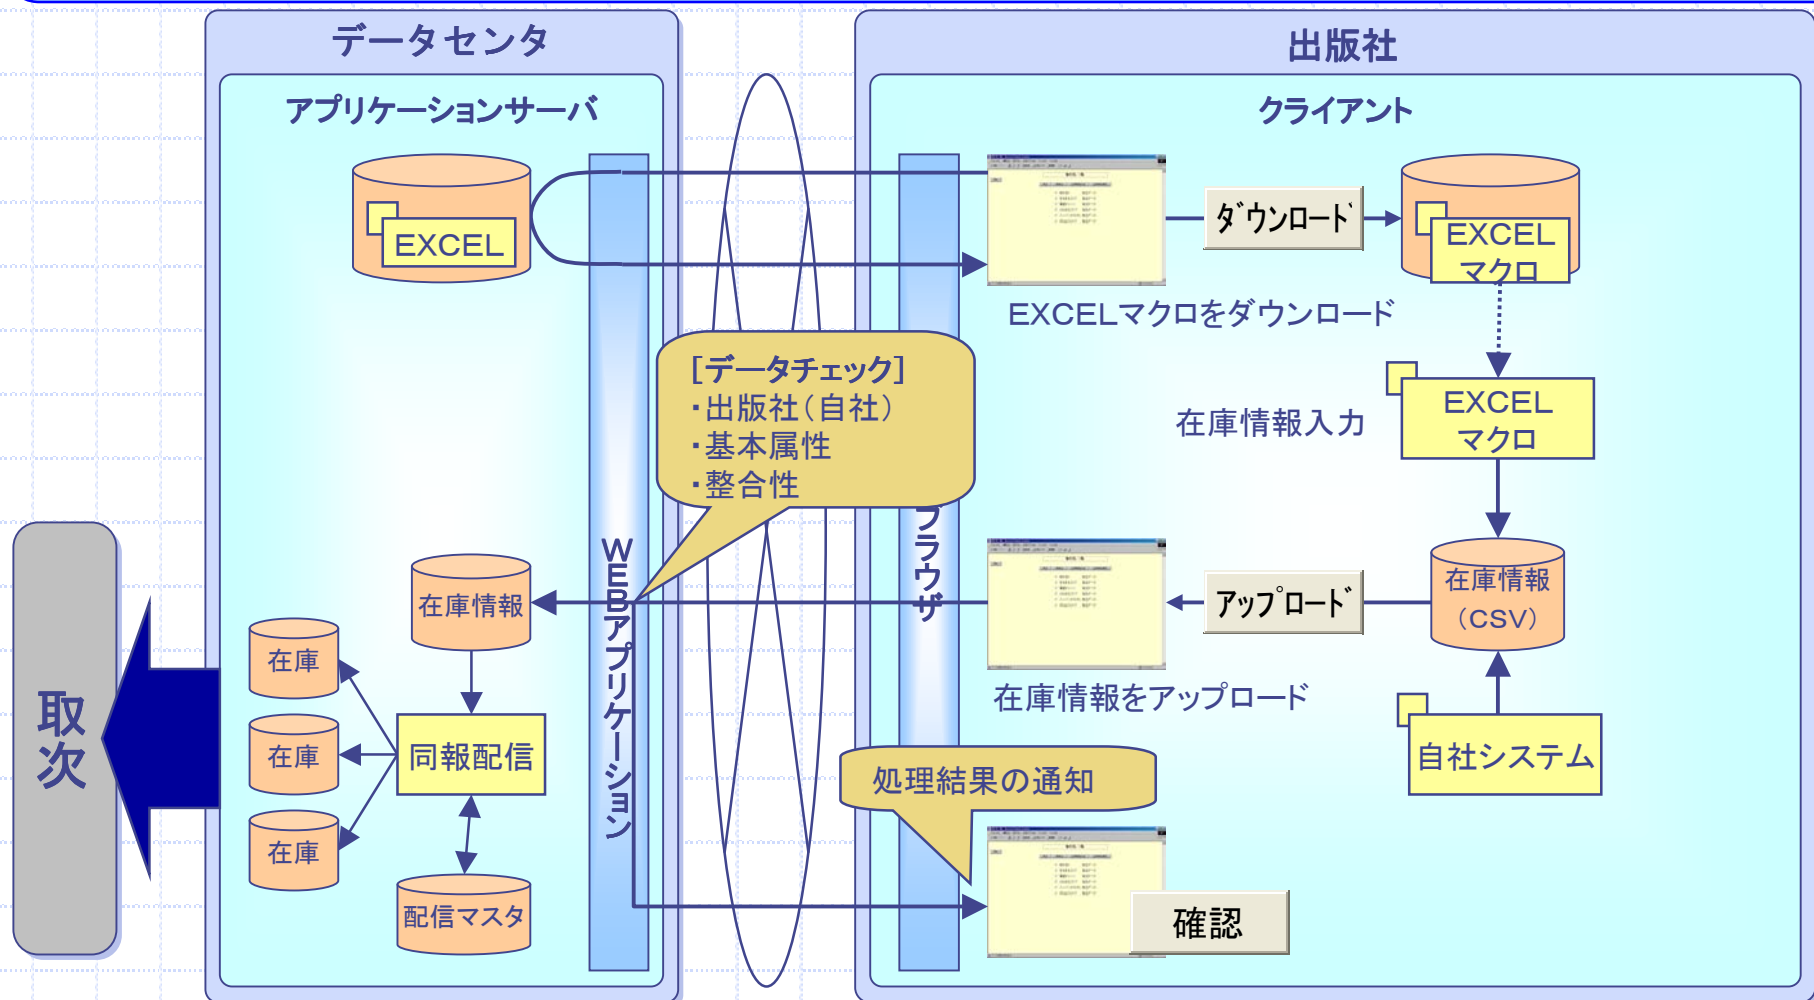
データセンタ

アプリケーションサーバ

EXCEL

出版社

クライアント

ダウンロード

EXCEL マクロ

EXCELマクロをダウンロード

[データチェック]
・出版社(自社)
・基本属性
・整合性

在庫情報入力

EXCEL マクロ

WEBアプリケーション

ブラウザ

取次

在庫情報

在庫

在庫

在庫

同報配信

配信マスタ

アップロード

在庫情報 (CSV)

在庫情報をアップロード

自社システム

処理結果の通知

確認